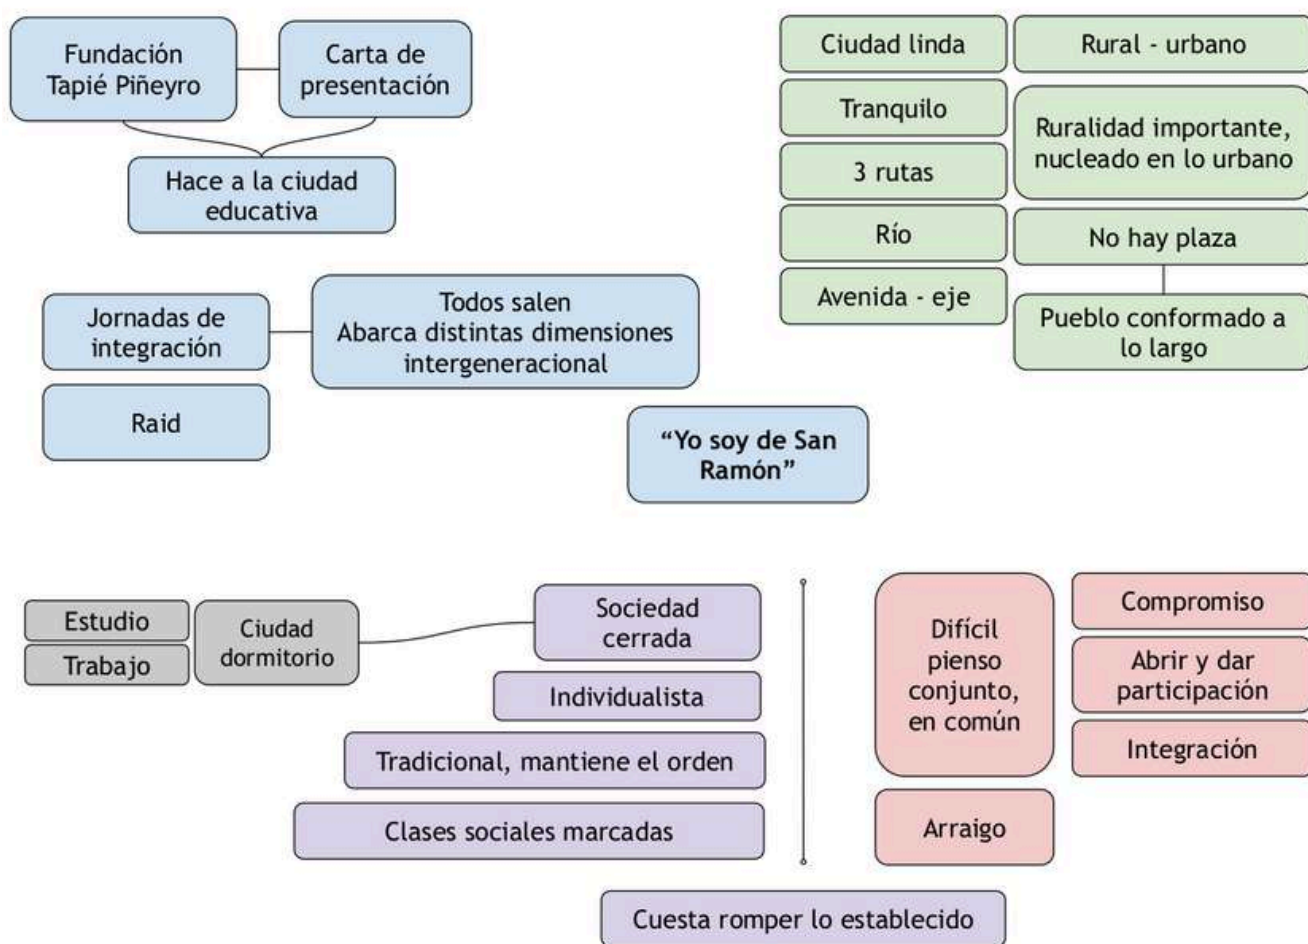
Fundación Tapié Piñeyro

Carta de presentación

Hace a la ciudad educativa

Ciudad linda

Rural - urbano

Tranquilo

Ruralidad importante, nucleado en lo urbano

3 rutas

Río

No hay plaza

Avenida - eje

Pueblo conformado a lo largo

Jornadas de integración

Todos salen
Abarca distintas dimensiones
intergeneracional

Raid

"Yo soy de San Ramón"

Estudio

Trabajo

Ciudad dormitorio

Sociedad cerrada

Individualista

Tradicional, mantiene el orden

Clases sociales marcadas

Difícil pienso conjunto, en común

Compromiso

Abrir y dar participación

Integración

Arraigo

Cuesta romper lo establecido